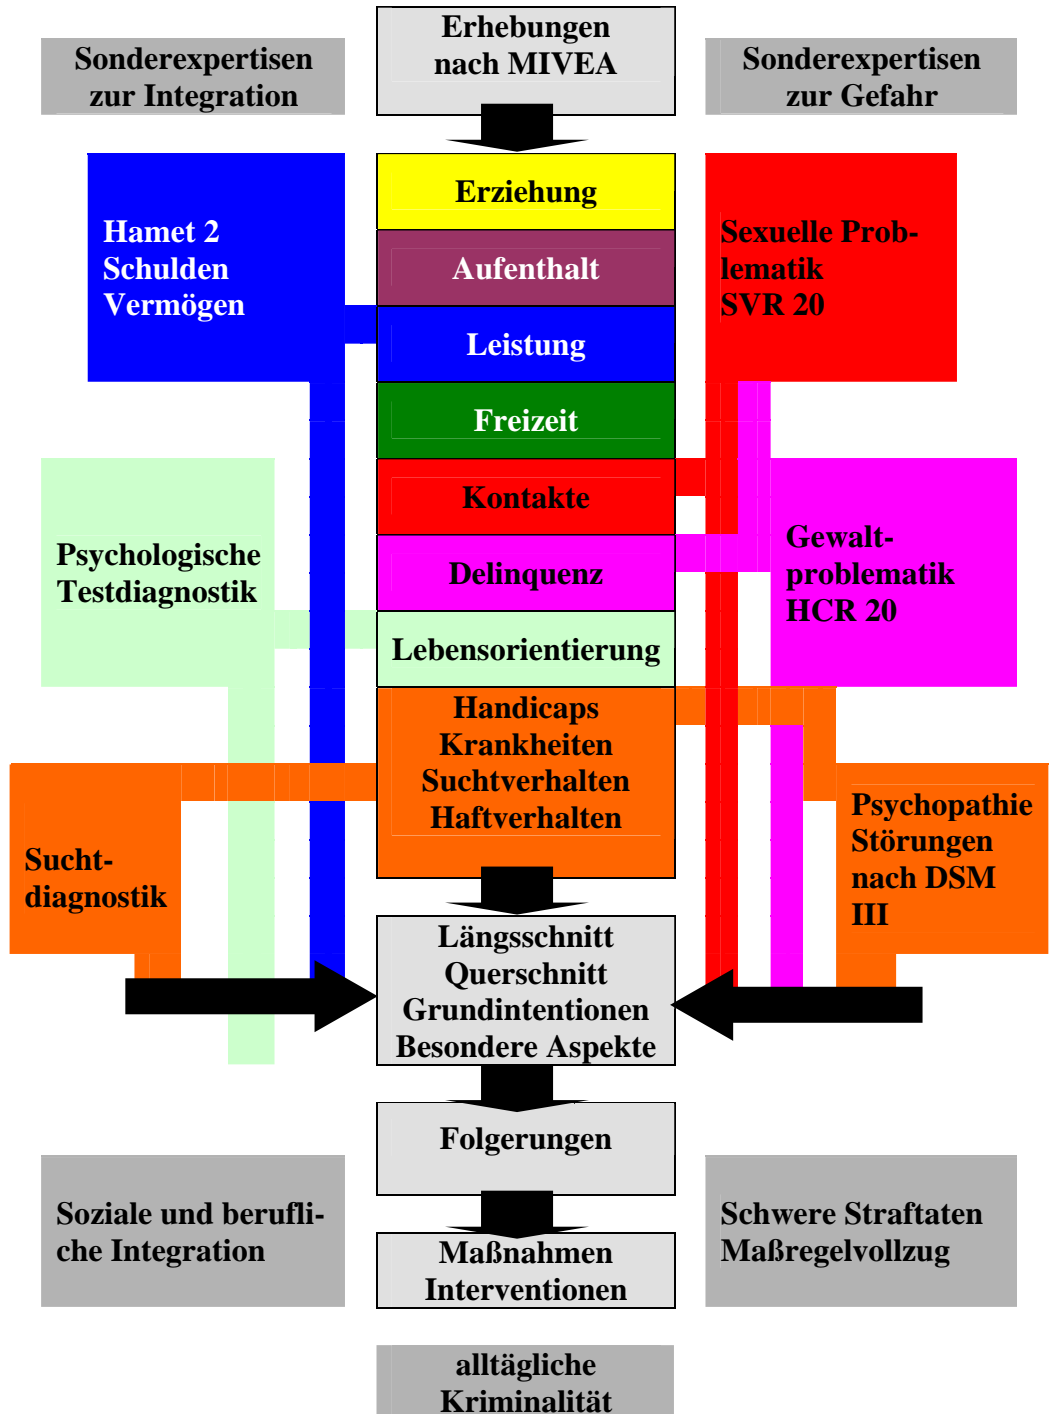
Sonderexpertisen zur Integration

Erhebungen nach MIVEA

Sonderexpertisen zur Gefahr

Hamet 2
Schulden
Vermögen

Erziehung

Aufenthalt

Leistung

Freizeit

Kontakte

Delinquenz

Lebensorientierung

Handicaps
Krankheiten
Suchtverhalten
Haftverhalten

Sexuelle Problematik
SVR 20

Psychologische Testdiagnostik

Gewaltproblematik
HCR 20

Suchtdiagnostik

Psychopathie
Störungen
nach DSM
III

Längsschnitt
Querschnitt
Grundintentionen
Besondere Aspekte

Folgerungen

Soziale und berufliche Integration

Maßnahmen
Interventionen

Schwere Straftaten
Maßregelvollzug

alltägliche
Kriminalität